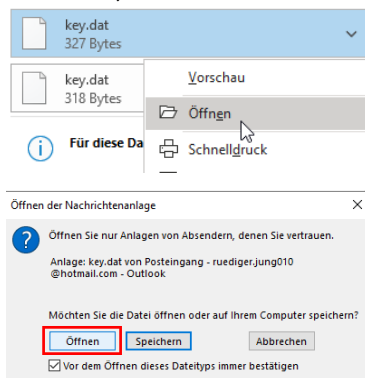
key.dat
327 Bytes

key.dat
318 Bytes

Vorschau

Öffnen

Schnelldruck

Für diese Da

Öffnen der Nachrichtenanlage

×

Öffnen Sie nur Anlagen von Absendern, denen Sie vertrauen.

Anlage: key.dat von Posteingang - ruediger.jung010@hotmail.com - Outlook

Möchten Sie die Datei öffnen oder auf Ihrem Computer speichern?

Öffnen

Speichern

Abbrechen

Vor dem Öffnen dieses Dateityps immer bestätigen